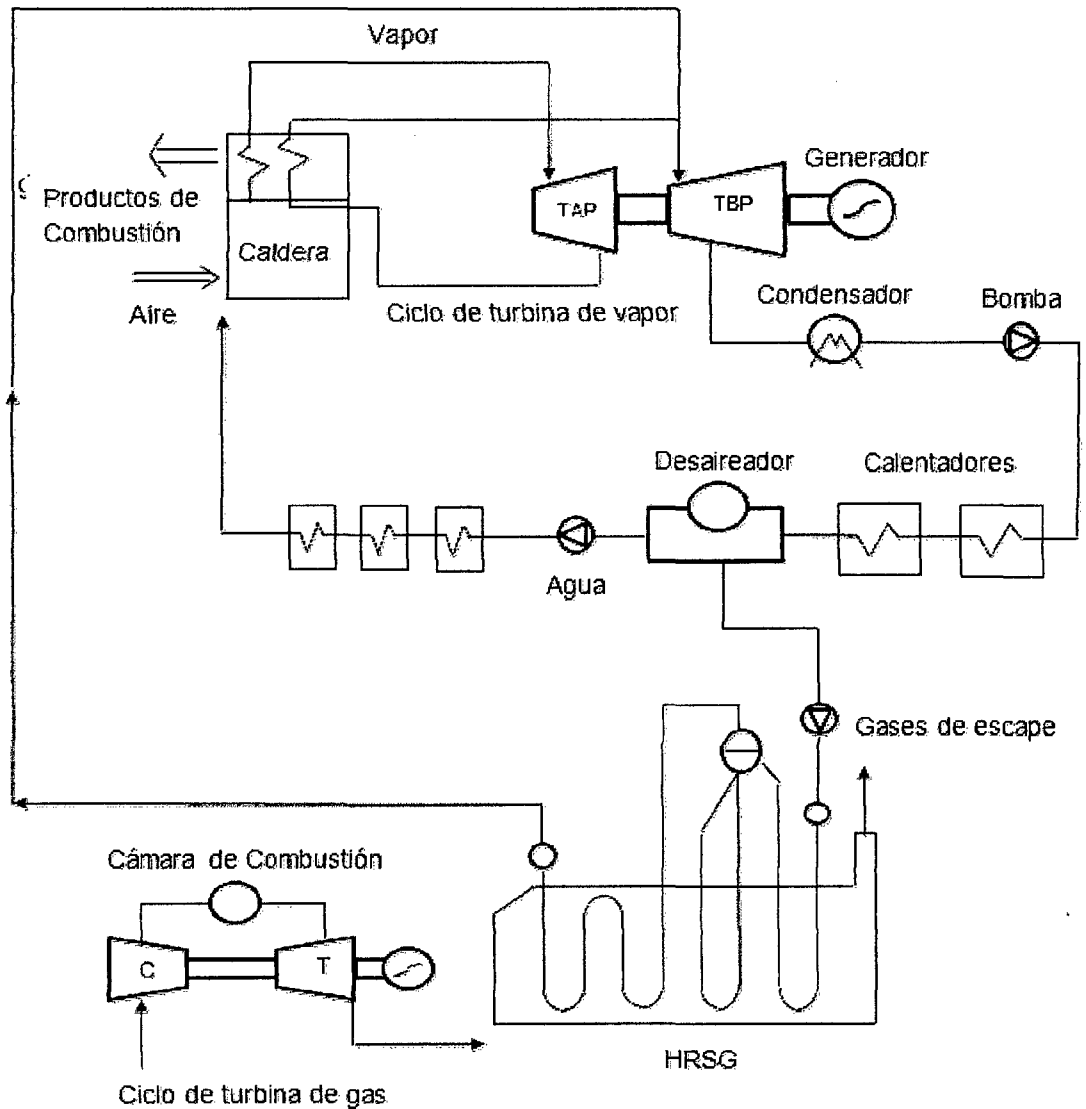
Vapor
Generador
Productos de Combustión
Caldera
TAP
TBP
Aire
Ciclo de turbina de vapor
Condensador
Bomba
Desaireador
Calentadores
Agua
Gases de escape
Cámara de Combustión
C
T
HRSG
Ciclo de turbina de gas